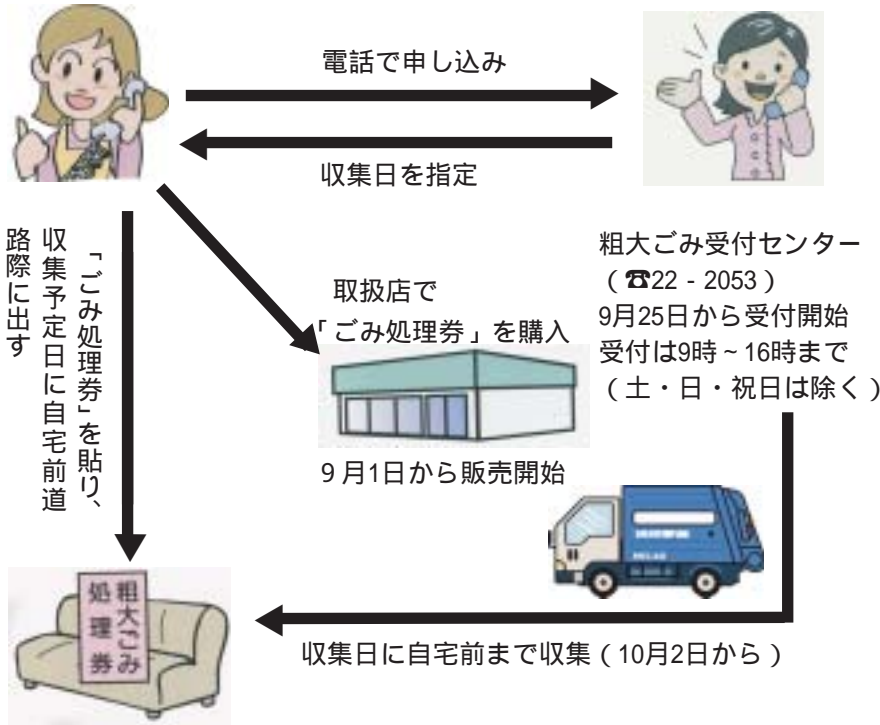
電話で申し込み

収集日を指定

「ごみ処理券」を貼り、収集予定日に自宅前道路際に出す

取扱店で
「ごみ処理券」を購入

9 月1日から販売開始

粗大ごみ受付センター
（☎22 - 2053）
9月25日から受付開始
受付は9時～16時まで
（土・日・祝日は除く）

粗大ごみ処理券

収集日に自宅前まで収集（10月2日から）